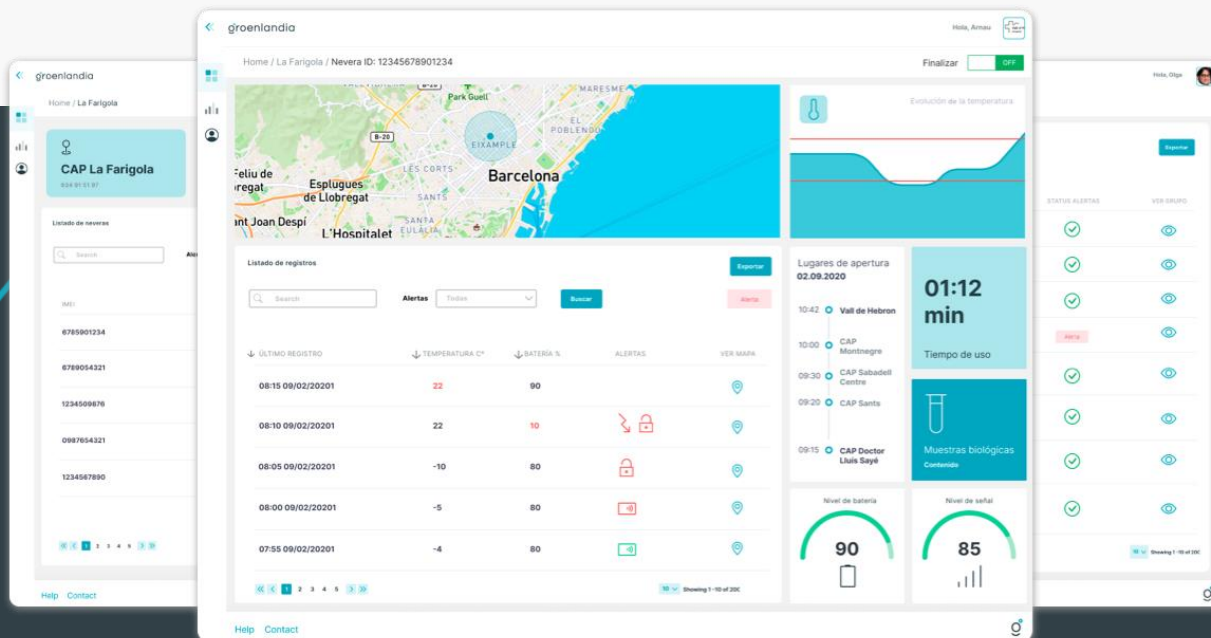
groenlandia

Home / La Farigola

CAP La Farigola

Listado de neveras

Search

IMEI

6785901234

6789054321

1234509876

0987654321

1234567890

Help Contact

groenlandia

Hola, Arnau

Home / La Farigola / Nevera ID: 12345678901234

Finalizar OFF

Park Guell
MARESME
EL POBLENOU
B-20
EIXAMPLE
Feliu de Llobregat
Esplugues de Llobregat
LES CORTS
Barcelona
SANTS
Sant Joan Despí
SANTA EULALIA
L'Hospitalet

Evolución de la temperatura

Listado de registros

Exportar

Search

Alertas Todas

Buscar

Alerta

| ÚLTIMO REGISTRO | TEMPERATURA C° | BATERÍA % | ALERTAS | VER MAPA |
|---|---|---|---|---|
| 08:15 09/02/20201 | 22 | 90 | | |
| 08:10 09/02/20201 | 22 | 10 | | |
| 08:05 09/02/20201 | -10 | 80 | | |
| 08:00 09/02/20201 | -5 | 80 | | |
| 07:55 09/02/20201 | -4 | 80 | | |

1 2 3 4 5

Showing 1 -10 of 20C

Lugares de apertura
02.09.2020

10:42 Vall de Hebron
10:00 CAP Montnegre
09:30 CAP Sabadell Centre
09:20 CAP Sants
09:15 CAP Doctor Lluis Sayé

01:12 min

Tiempo de uso

Muestras biológicas
Contenido

Nivel de batería

90

Nivel de señal

85

Help Contact

Hola, Olga

Exportar

STATUS ALERTAS

VER GRUPO

Alerta

Showing 1 -10 of 20C